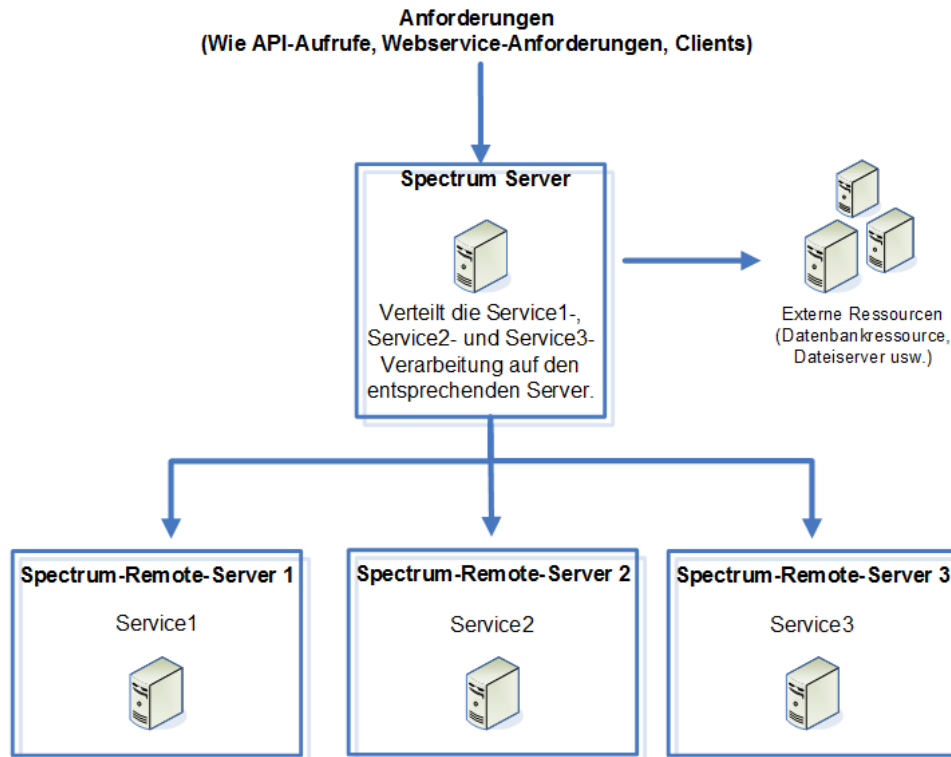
Anforderungen
(Wie API-Aufrufe, Webservice-Anforderungen, Clients)

Spectrum Server

Verteilt die Service1-, Service2- und Service3-Verarbeitung auf den entsprechenden Server.

Externe Ressourcen (Datenbankressource, Dateiserver usw.)

Spectrum-Remote-Server 1

Service1

Spectrum-Remote-Server 2

Service2

Spectrum-Remote-Server 3

Service3